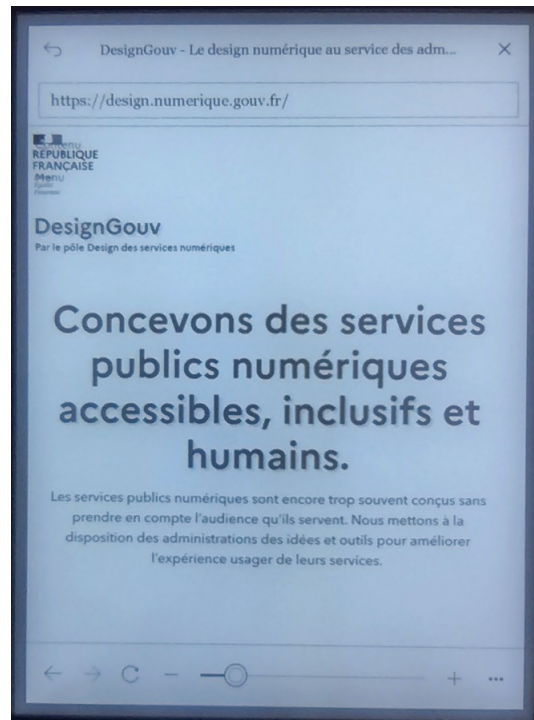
DesignGouv - Le design numérique au service des adm...

https://design.numerique.gouv.fr/

RÉPUBLIQUE FRANÇAISE
Menu
Menu

DesignGouv
Par le pôle Design des services numériques

Concevons des services publics numériques accessibles, inclusifs et humains.

Les services publics numériques sont encore trop souvent conçus sans prendre en compte l'audience qu'ils servent. Nous mettons à la disposition des administrations des idées et outils pour améliorer l'expérience usager de leurs services.